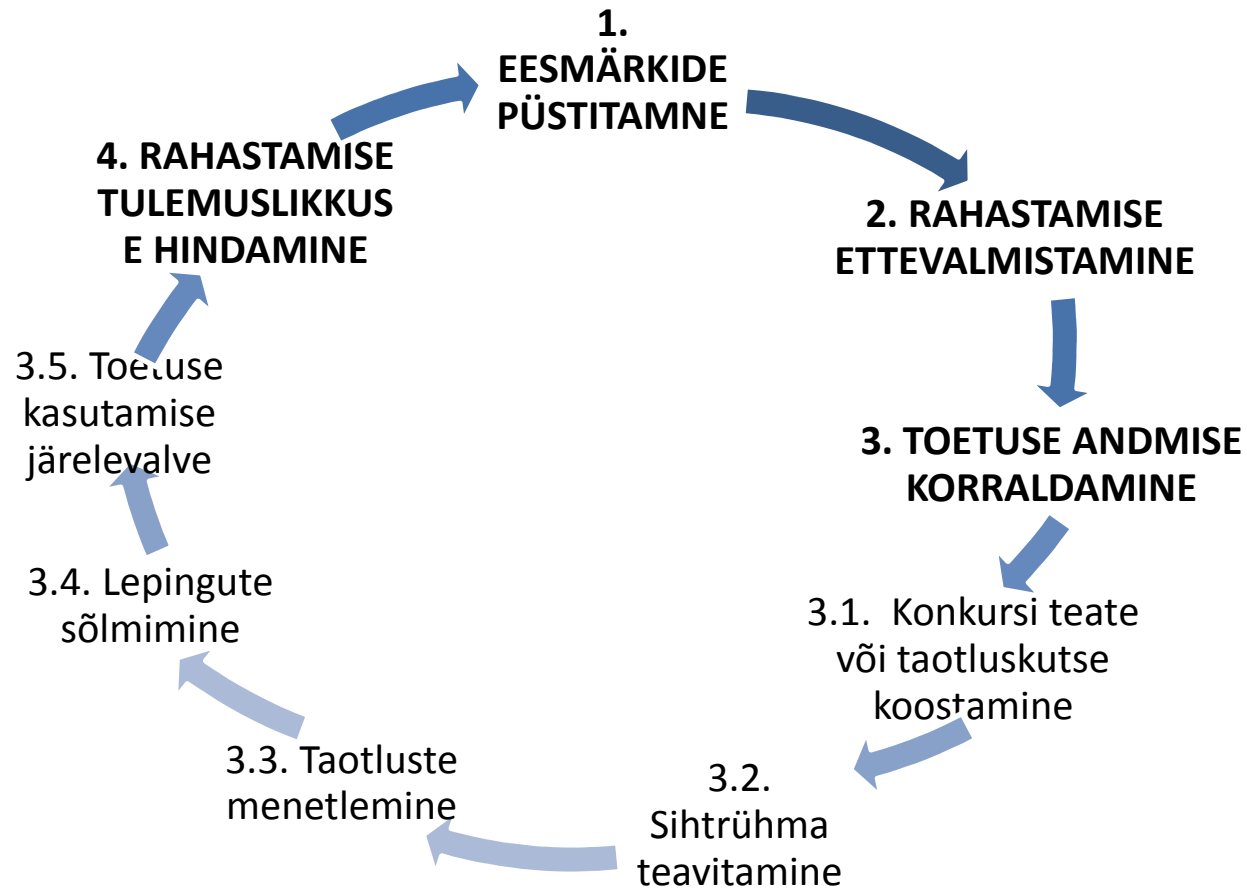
1. EESMÄRKIDE PÜSTITAMNE

2. RAHASTAMISE ETTEVALMISTAMINE

3. TOETUSE ANDMISE KORRALDAMINE

3.1. Konkursi teate või taotluskutse koostamine

3.2. Sihtrühma teavitamine

3.3. Taotluste menetlemine

3.4. Lepingute sõlmimine

3.5. Toetuse kasutamise järelevalve

4. RAHASTAMISE TULEMUSLIKKUSE HINDAMINE